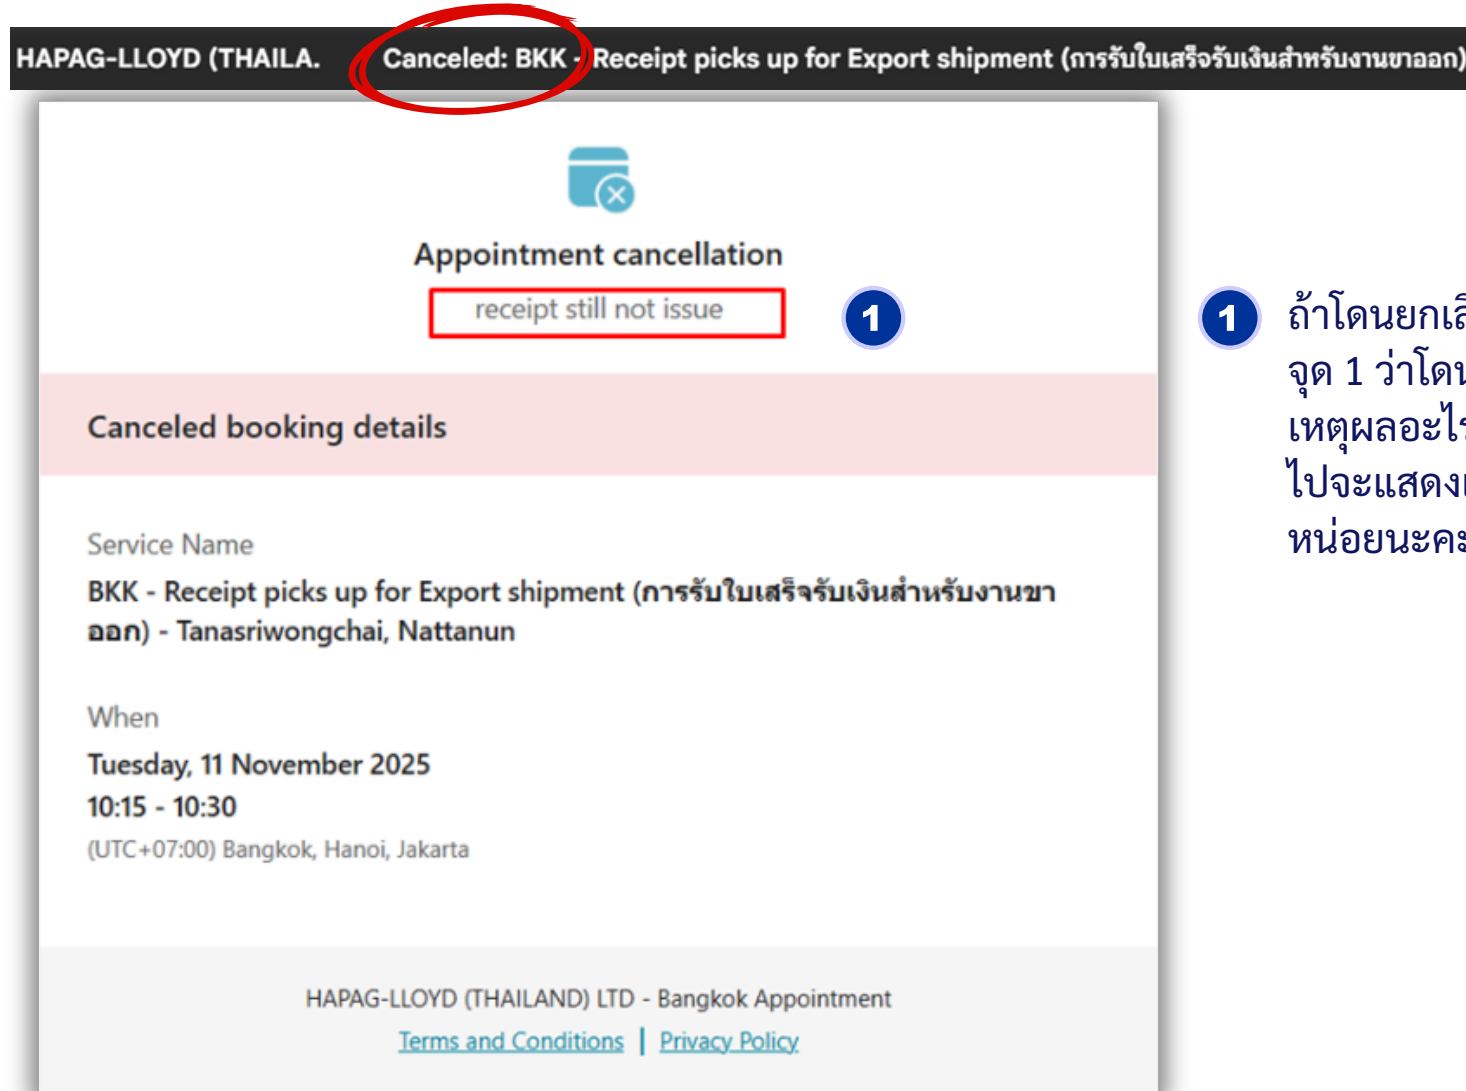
HAPAG-LLOYD (THAILA. Canceled: BKK - Receipt picks up for Export shipment (การรับใบเสร็จรับเงินสำหรับงานขาออก)

Appointment cancellation

receipt still not issue

1

Canceled booking details

Service Name

BKK - Receipt picks up for Export shipment (การรับใบเสร็จรับเงินสำหรับงานขาออก) - Tanasriwongchai, Nattanun

When

Tuesday, 11 November 2025

10:15 - 10:30

(UTC+07:00) Bangkok, Hanoi, Jakarta

HAPAG-LLOYD (THAILAND) LTD - Bangkok Appointment

Terms and Conditions | Privacy Policy

1 ถ้าโดนยกเลิ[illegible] จุด 1 ว่าโดน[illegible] เหตุผลอะไ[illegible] ไปจะแสดง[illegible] หน่อยนะค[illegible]